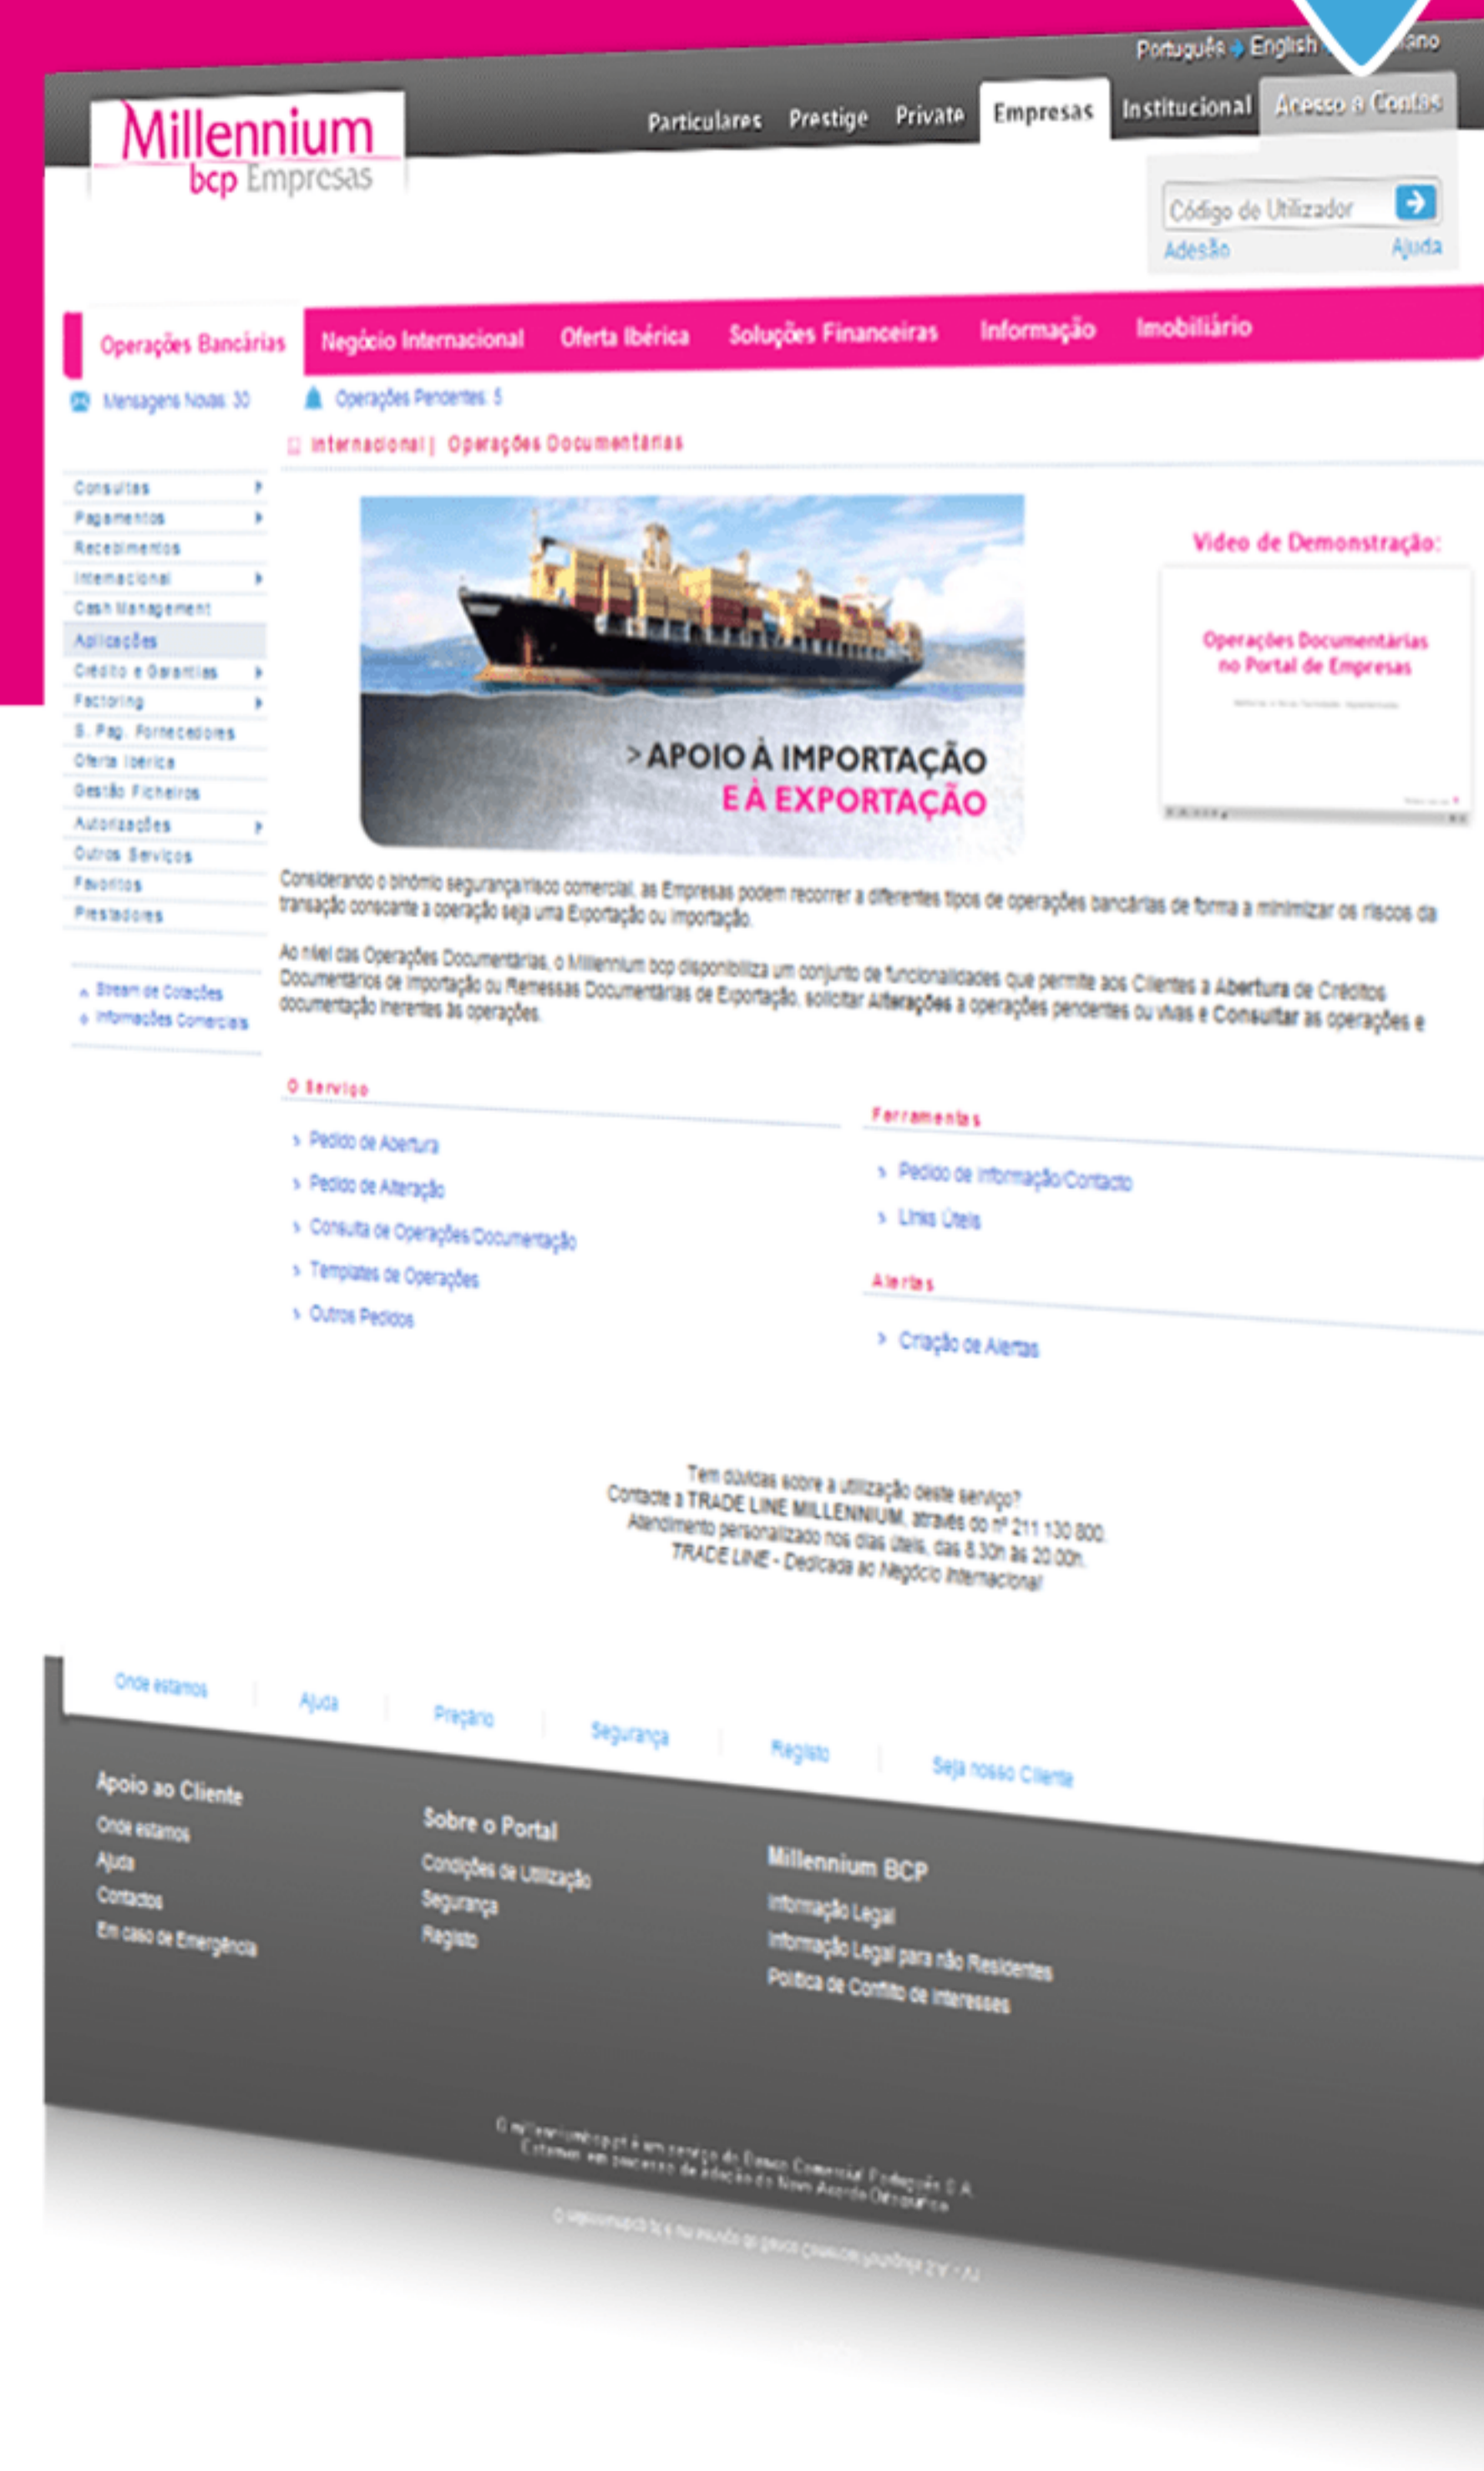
Português English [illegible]

Millennium bcp Empresas

Particulares Prestige Private Empresas Institucional Acesso a Contas

Código de Utilizador
Adesão Ajuda

Operações Bancárias Negócio Internacional Oferta Ibérica Soluções Financeiras Informação Imobiliário

Mensagens Novas: 30
Operações Pendentes: 5

Internacional | Operações Documentárias

Consultas
Pagamentos
Recebimentos
Internacional
Cash Management
Aplicações
Crédito e Garantias
Factoring
S. Pag. Fornecedores
Oferta Ibérica
Gestão Ficheiros
Autorizações
Outros Serviços
Favoritos
Prestadores

Stream de Cotações
Informações Comerciais

> APOIO À IMPORTAÇÃO E À EXPORTAÇÃO

Vídeo de Demonstração:

Operações Documentárias no Portal de Empresas

Considerando o binómio segurança/risco comercial, as Empresas podem recorrer a diferentes tipos de operações bancárias de forma a minimizar os riscos da transação consoante a operação seja uma Exportação ou Importação.

Ao nível das Operações Documentárias, o Millennium bcp disponibiliza um conjunto de funcionalidades que permite aos Clientes a Abertura de Créditos Documentários de Importação ou Remessas Documentárias de Exportação, solicitar Alterações a operações pendentes ou vivas e Consultar as operações e documentação inerentes às operações.

O Serviço
Pedido de Abertura
Pedido de Alteração
Consulta de Operações Documentação
Templates de Operações
Outros Pedidos

Ferramentas
Pedido de Informação/Contacto
Links Úteis

Alertas
Criação de Alertas

Tem dúvidas sobre a utilização deste serviço?
Contacte a TRADE LINE MILLENNIUM, através do nº 211 130 800.
Atendimento personalizado nos dias úteis, das 8.30h às 20.00h.
TRADE LINE - Dedicada ao Negócio Internacional

Onde estamos Ajuda Preçário Segurança Registo Seja nosso Cliente

Apoio ao Cliente
Onde estamos
Ajuda
Contactos
Em caso de Emergência

Sobre o Portal
Condições de Utilização
Segurança
Registo

Millennium BCP
Informação Legal
Informação Legal para não Residentes
Política de Conflito de Interesses

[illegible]